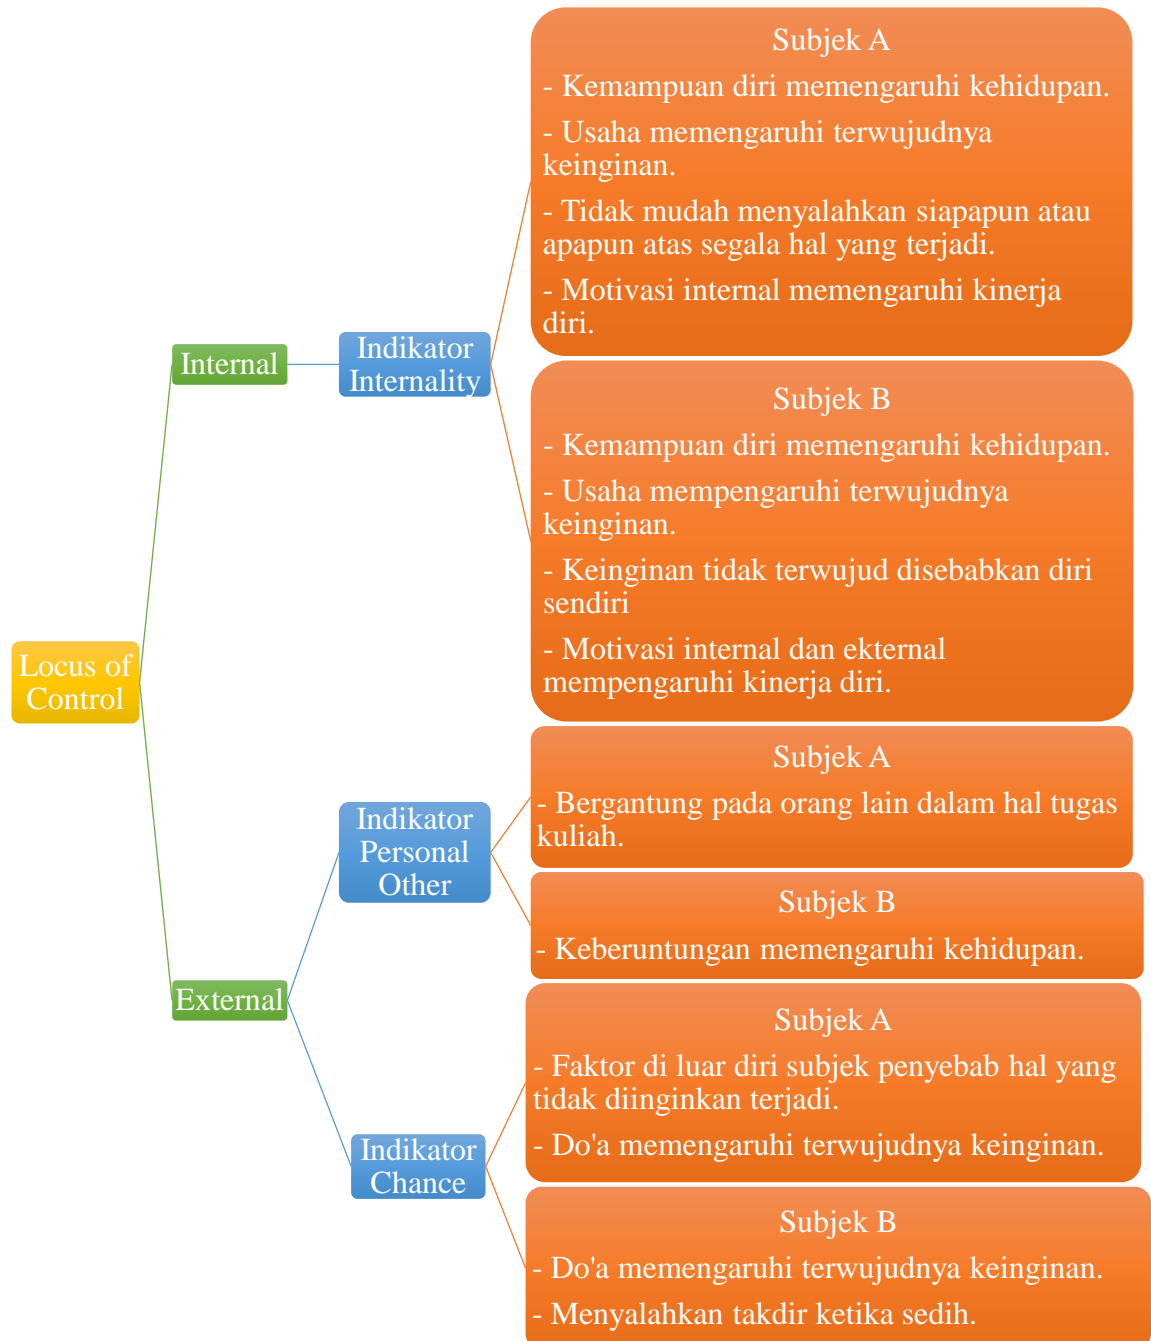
Locus of Control

Internal

Indikator Internality

Subjek A

- Kemampuan diri memengaruhi kehidupan.

- Usaha memengaruhi terwujudnya keinginan.

- Tidak mudah menyalahkan siapapun atau apapun atas segala hal yang terjadi.

- Motivasi internal memengaruhi kinerja diri.

Subjek B

- Kemampuan diri memengaruhi kehidupan.

- Usaha mempengaruhi terwujudnya keinginan.

- Keinginan tidak terwujud disebabkan diri sendiri

- Motivasi internal dan ekternal mempengaruhi kinerja diri.

External

Indikator Personal Other

Subjek A

- Bergantung pada orang lain dalam hal tugas kuliah.

Subjek B

- Keberuntungan memengaruhi kehidupan.

Indikator Chance

Subjek A

- Faktor di luar diri subjek penyebab hal yang tidak diinginkan terjadi.

- Do'a memengaruhi terwujudnya keinginan.

Subjek B

- Do'a memengaruhi terwujudnya keinginan.

- Menyalahkan takdir ketika sedih.